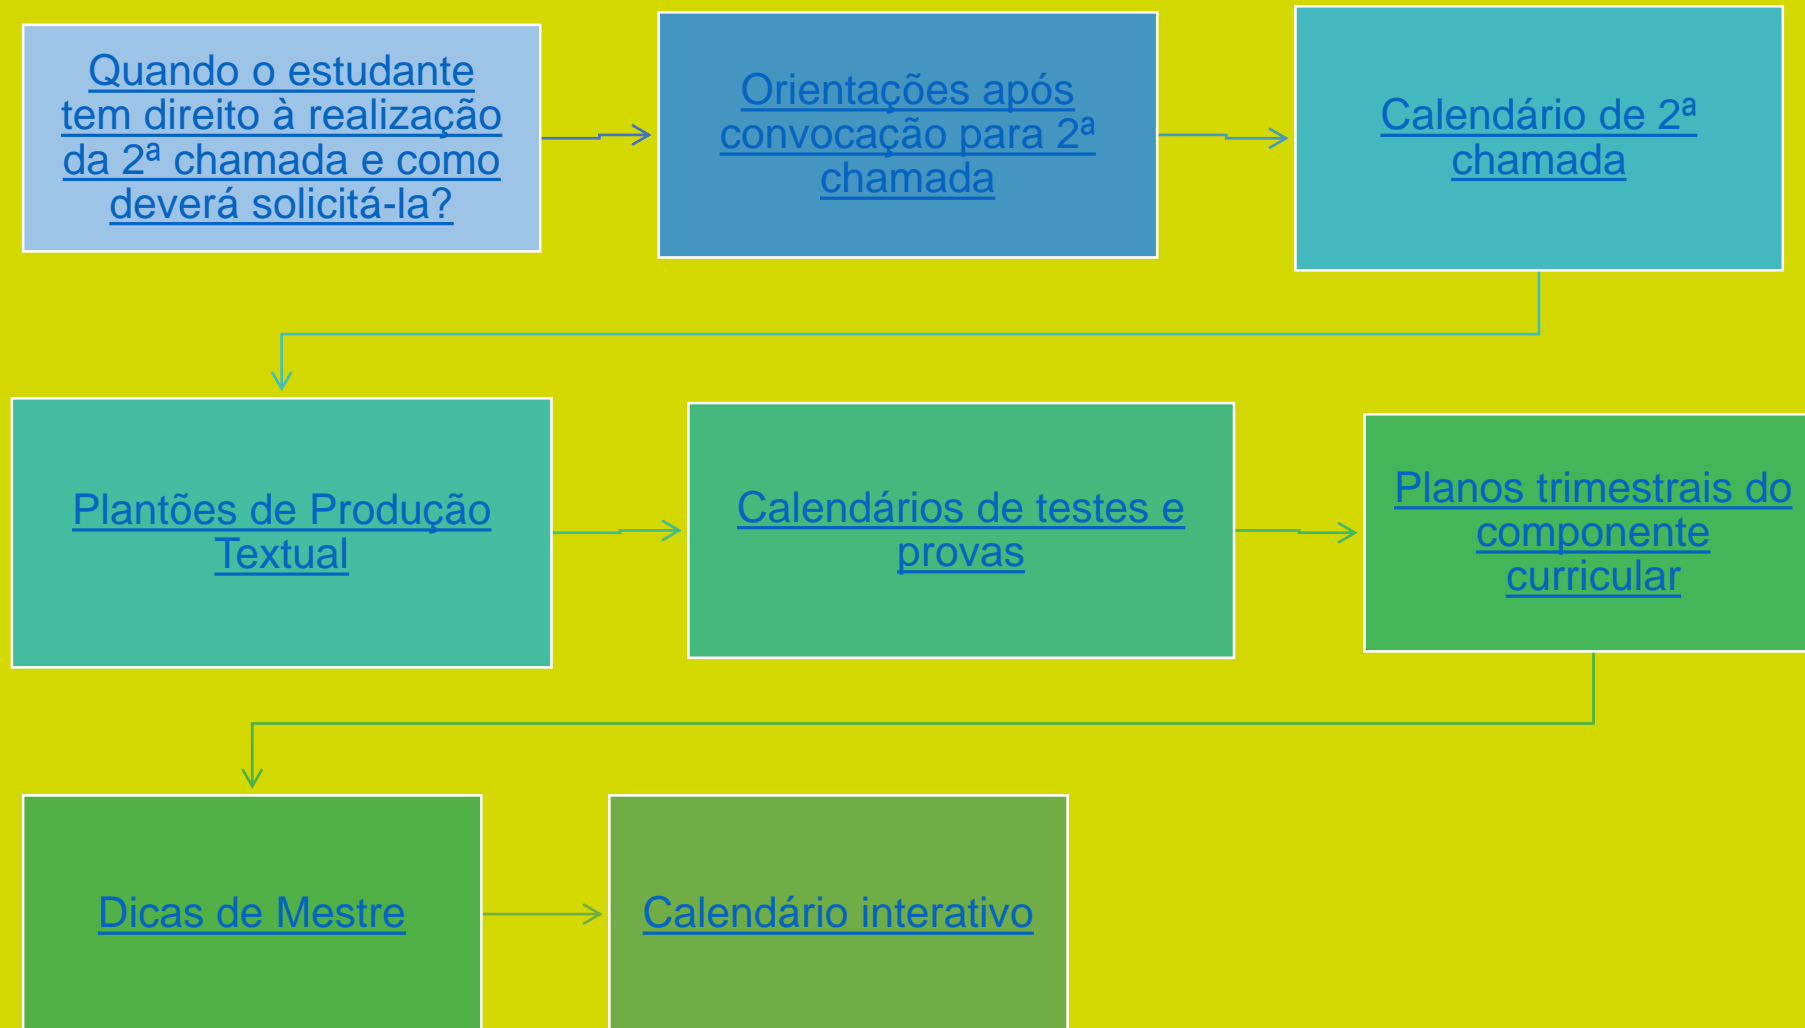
Quando o estudante tem direito à realização da 2ª chamada e como deverá solicitá-la?

Orientações após convocação para 2ª chamada

Calendário de 2ª chamada

Plantões de Produção Textual

Calendários de testes e provas

Planos trimestrais do componente curricular

Dicas de Mestre

Calendário interativo